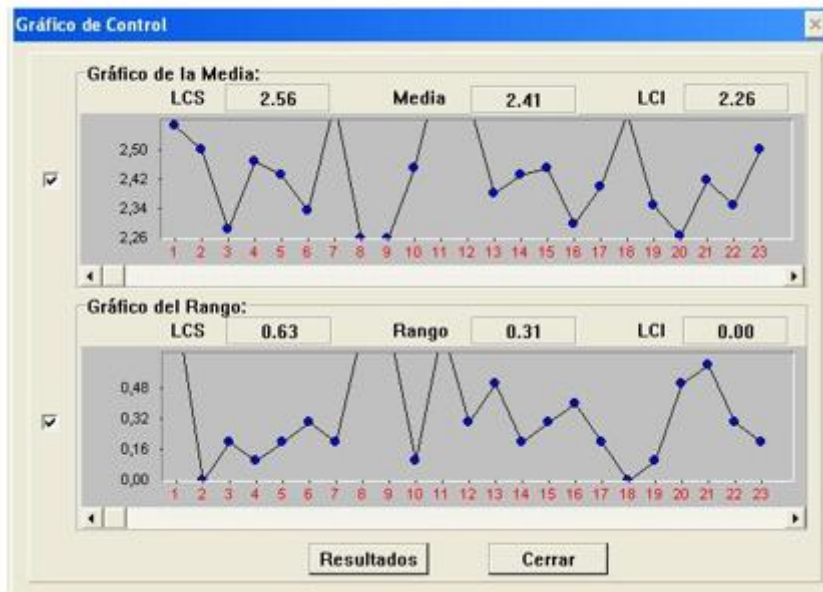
Gráfico de Control

Gráfico de la Media:

LCS 2.56 Media 2.41 LCI 2.26

2,50
2,42
2,34
2,26

1 2 3 4 5 6 7 8 9 10 11 12 13 14 15 16 17 18 19 20 21 22 23

Gráfico del Rango:

LCS 0.63 Rango 0.31 LCI 0.00

0,48
0,32
0,16
0,00

1 2 3 4 5 6 7 8 9 10 11 12 13 14 15 16 17 18 19 20 21 22 23

Resultados

Cerrar